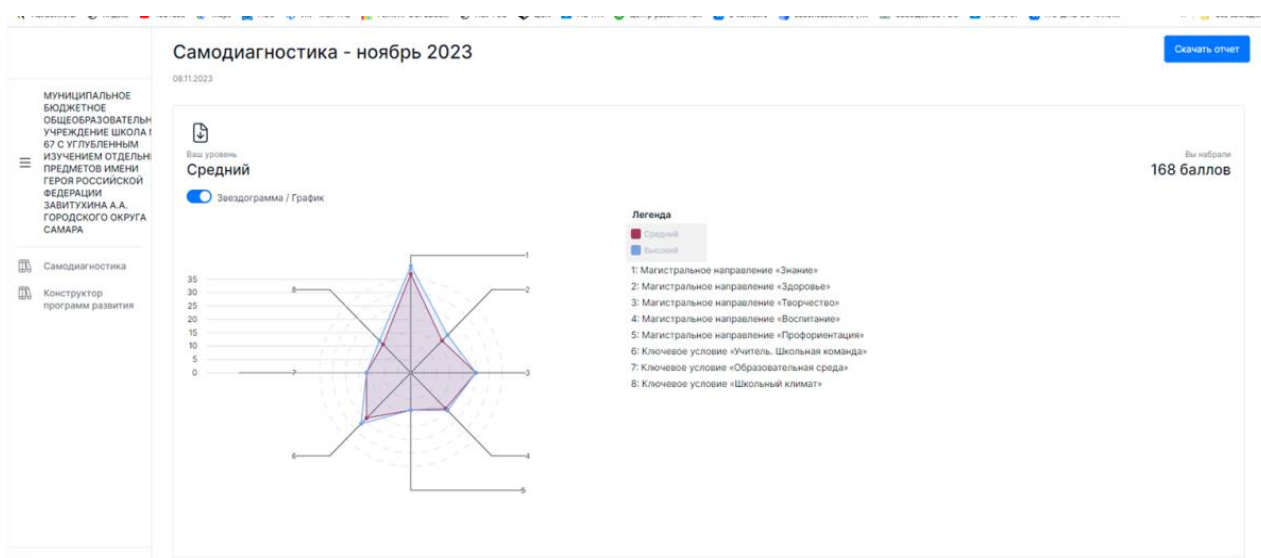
МУНИЦИПАЛЬНОЕ БЮДЖЕТНОЕ ОБЩЕОБРАЗОВАТЕЛЬН УЧРЕЖДЕНИЕ ШКОЛА № 67 С УГЛУБЛЕННЫМ ИЗУЧЕНИЕМ ОТДЕЛЬНЫ ПРЕДМЕТОВ ИМЕНИ ГЕРОЯ РОССИЙСКОЙ ФЕДЕРАЦИИ ЗАВИТУХИНА А.А. ГОРОДСКОГО ОКРУГА САМАРА

Самодиагностика

Конструктор программ развития

Самодиагностика - ноябрь 2023

08.11.2023

Скачать отчет

Ваш уровень
Средний

Вы набрали
168 баллов

Звездограмма / График

35
30
25
20
15
10
5
0

1
2
3
4
5
6
7
8

Легенда
Средний
Высокий

1: Магистральное направление «Знание»
2: Магистральное направление «Здоровье»
3: Магистральное направление «Творчество»
4: Магистральное направление «Воспитание»
5: Магистральное направление «Профориентация»
6: Ключевое условие «Учитель. Школьная команда»
7: Ключевое условие «Образовательная среда»
8: Ключевое условие «Школьный климат»